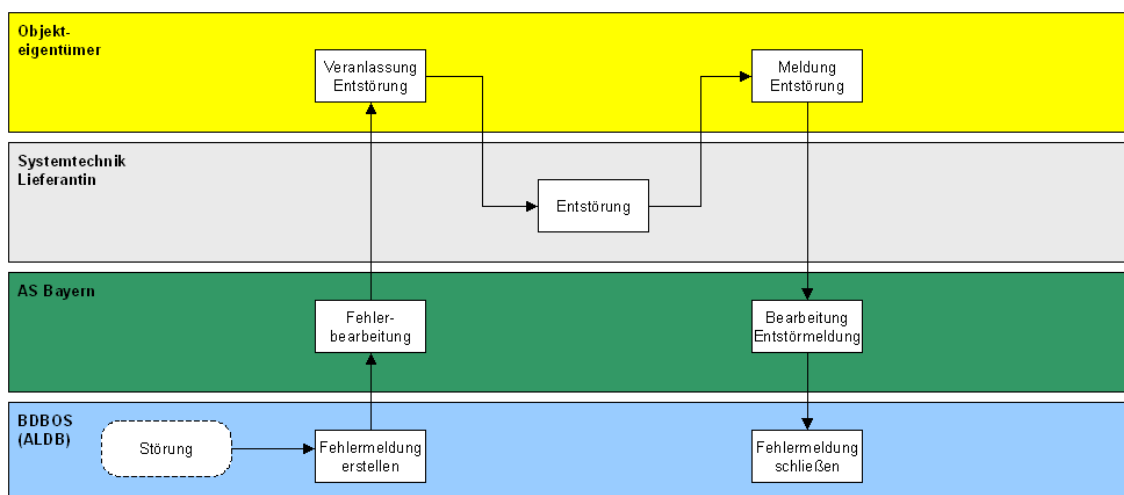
Objekteigentümer

Veranlassung Entstörung

Meldung Entstörung

Systemtechnik Lieferantin

Entstörung

AS Bayern

Fehlerbearbeitung

Bearbeitung Entstörmeldung

BDBOS (ALDB)

Störung

Fehlermeldung erstellen

Fehlermeldung schließen